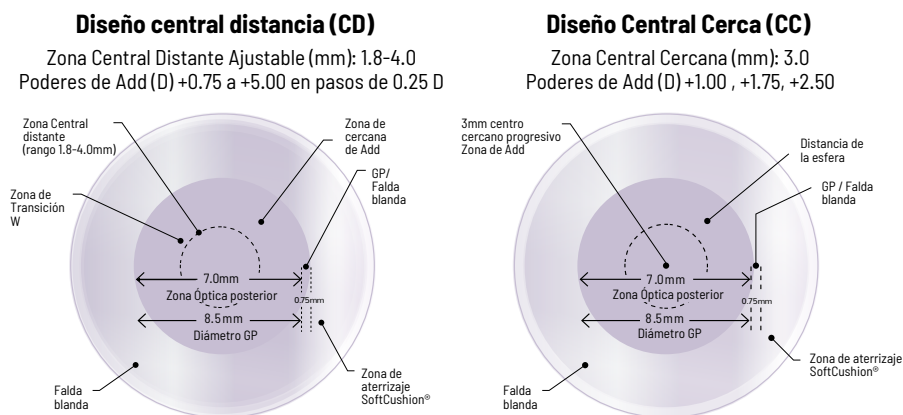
**Diseño central distancia (CD)**

Zona Central Distante Ajustable (mm): 1.8-4.0
Poderes de Add (D) +0.75 a +5.00 en pasos de 0.25 D

Zona Central distante (rango 1.8-4.0mm)

Zona de cercana de Add

GP/ Falda blanda

Zona de Transición W

7.0mm
Zona Óptica posterior

0.75mm

8.5mm
Diámetro GP

Zona de aterrizaje SoftCushion®

Falda blanda

**Diseño Central Cerca (CC)**

Zona Central Cercana (mm): 3.0
Poderes de Add (D) +1.00 , +1.75, +2.50

3mm centro cercano progresivo Zona de Add

Distancia de la esfera

GP / Falda blanda

7.0mm
Zona Óptica posterior

0.75mm

8.5mm
Diámetro GP

Zona de aterrizaje SoftCushion®

Falda blanda